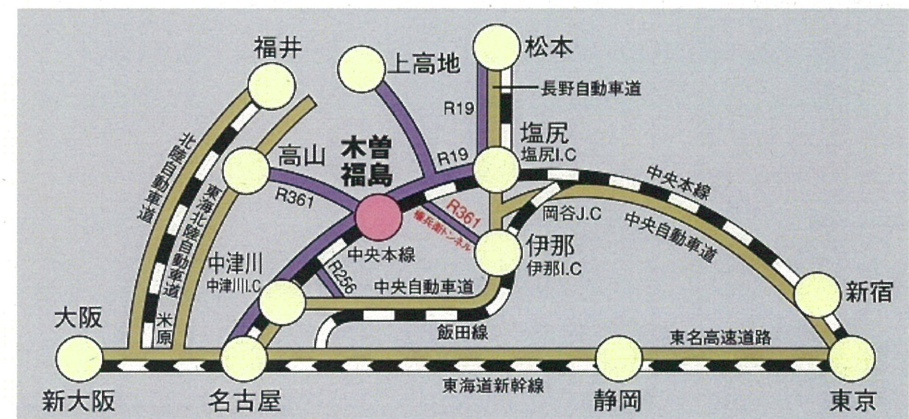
福井
上高地
松本
長野自動車道
R19
北陸自動車道
東海北陸自動車道
高山
木曽福島
R19
塩尻
塩尻I.C
中央本線
R361
R361
権兵衛トンネル
岡谷J.C
中央自動車道
中津川
中津川I.C
中央本線
R256
伊那
伊那I.C
中央自動車道
新宿
米原
大阪
飯田線
東名高速道路
新大阪
名古屋
東海道新幹線
静岡
東京